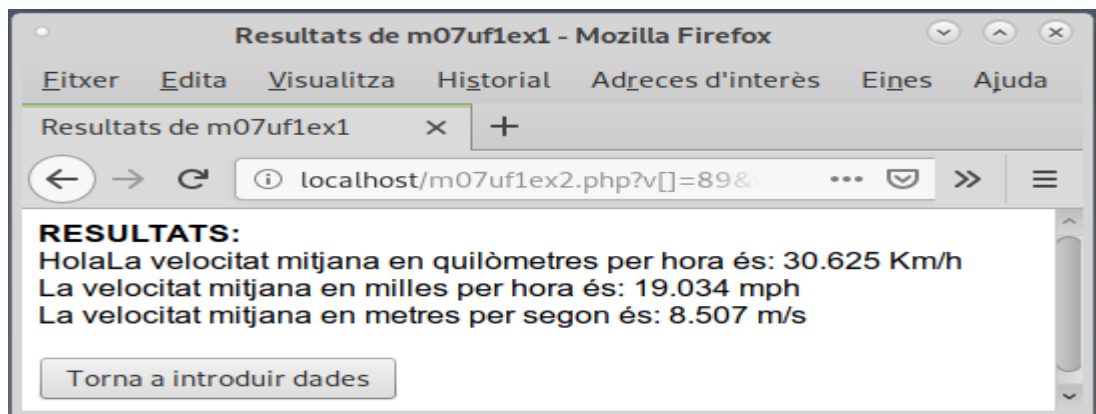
Resultats de m07uf1ex1 - Mozilla Firefox

Fitxer Edita Visualitza Historial Adreces d'interès Eines Ajuda

Resultats de m07uf1ex1 × +

localhost/m07uf1ex2.php?v[]=89&

RESULTATS:
HolaLa velocitat mitjana en quilòmetres per hora és: 30.625 Km/h
La velocitat mitjana en milles per hora és: 19.034 mph
La velocitat mitjana en metres per segon és: 8.507 m/s

Torna a introduir dades